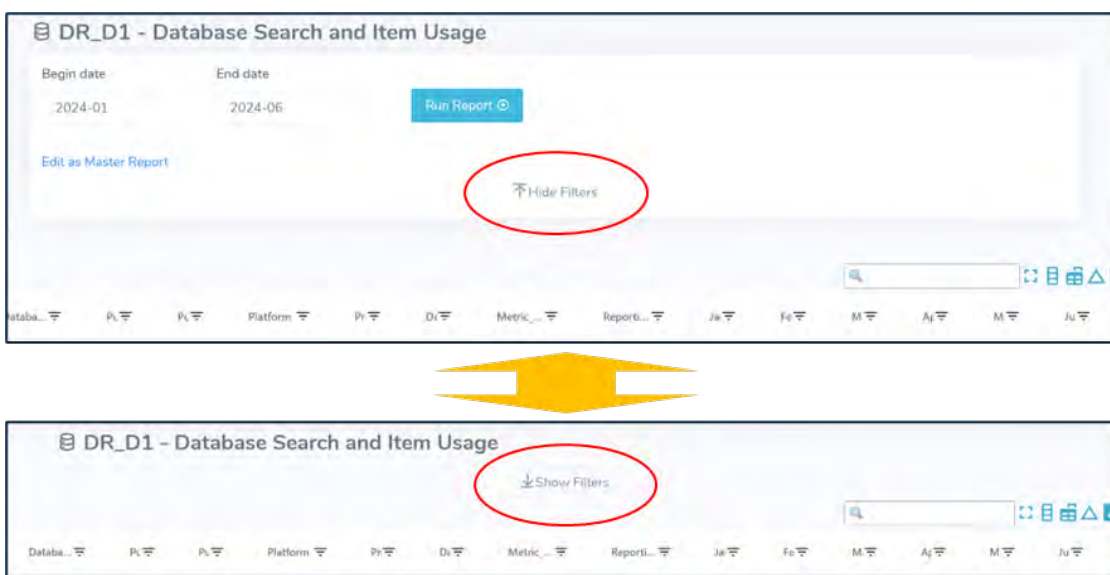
DR_D1 - Database Search and Item Usage

Begin date
2024-01

End date
2024-06

Run Report

Edit as Master Report

Hide Filters

ataba... Pu Pu Platform Pr Da Metric_... Reporti... Ja Fe M Ap M Ju

DR_D1 - Database Search and Item Usage

Show Filters

Databa... Pu Pu Platform Pr Da Metric_... Reporti... Ja Fe M Ap M Ju